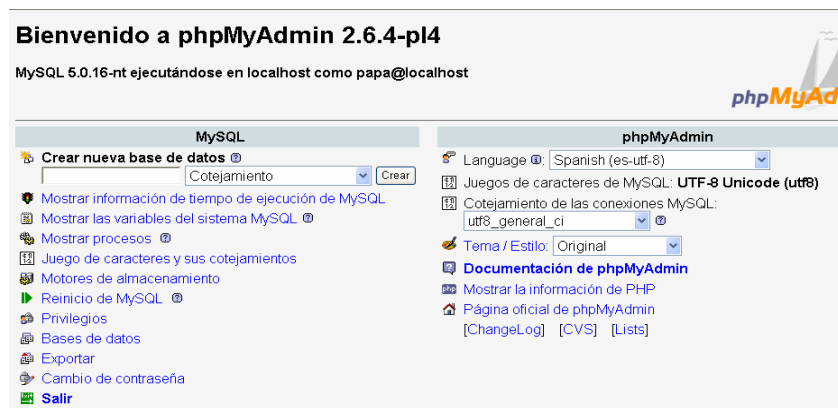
Bienvenido a phpMyAdmin 2.6.4-pl4

MySQL 5.0.16-nt ejecutándose en localhost como papa@localhost

phpMyAd

MySQL

Crear nueva base de datos

Cotejamiento
Crear

Mostrar información de tiempo de ejecución de MySQL
Mostrar las variables del sistema MySQL
Mostrar procesos
Juego de caracteres y sus cotejamientos
Motores de almacenamiento
Reinicio de MySQL
Privilegios
Bases de datos
Exportar
Cambio de contraseña
Salir

phpMyAdmin

Language: Spanish (es-utf-8)
Juegos de caracteres de MySQL: UTF-8 Unicode (utf8)
Cotejamiento de las conexiones MySQL: utf8_general_ci
Tema / Estilo: Original
Documentación de phpMyAdmin
Mostrar la información de PHP
Página oficial de phpMyAdmin
[ChangeLog] [CVS] [Lists]